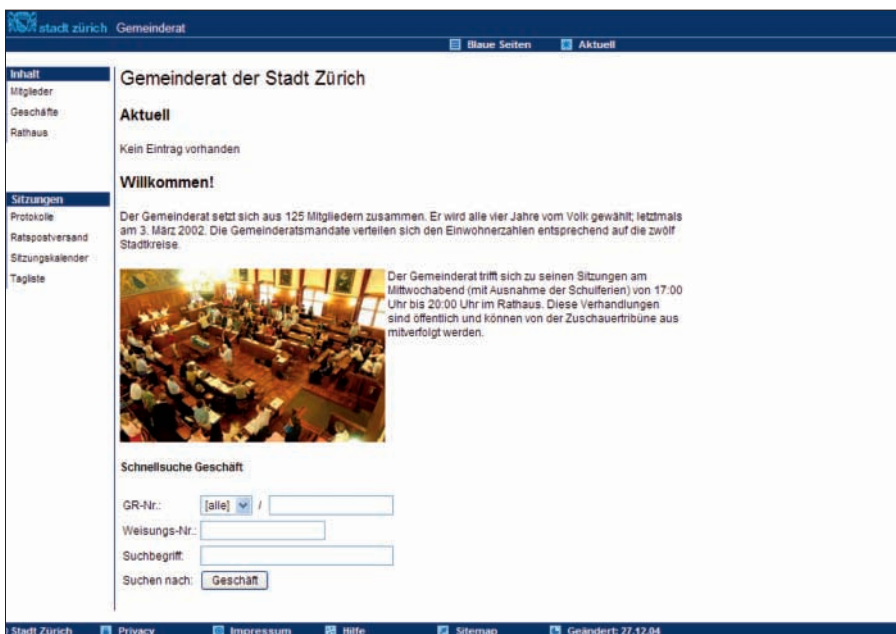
stadt zürich Gemeinderat

Blaue Seiten Aktuell

Inhalt
Mitglieder
Geschäfte
Rathaus

Sitzungen
Protokolle
Ratspostversand
Sitzungskalender
Tagliste

Gemeinderat der Stadt Zürich

Aktuell

Kein Eintrag vorhanden

Willkommen!

Der Gemeinderat setzt sich aus 125 Mitgliedern zusammen. Er wird alle vier Jahre vom Volk gewählt; letztmals am 3. März 2002. Die Gemeinderatsmandate verteilen sich den Einwohnerzahlen entsprechend auf die zwölf Stadtkreise.

Der Gemeinderat trifft sich zu seinen Sitzungen am Mittwochabend (mit Ausnahme der Schulferien) von 17:00 Uhr bis 20:00 Uhr im Rathaus. Diese Verhandlungen sind öffentlich und können von der Zuschauertribüne aus mitverfolgt werden.

Schnellsuche Geschäft

GR-Nr.: [alle] /

Weisungs-Nr.:

Suchbegriff:

Suchen nach: Geschäft

Stadt Zürich Privacy Impressum Hilfe Sitemap Geändert: 27.12.04